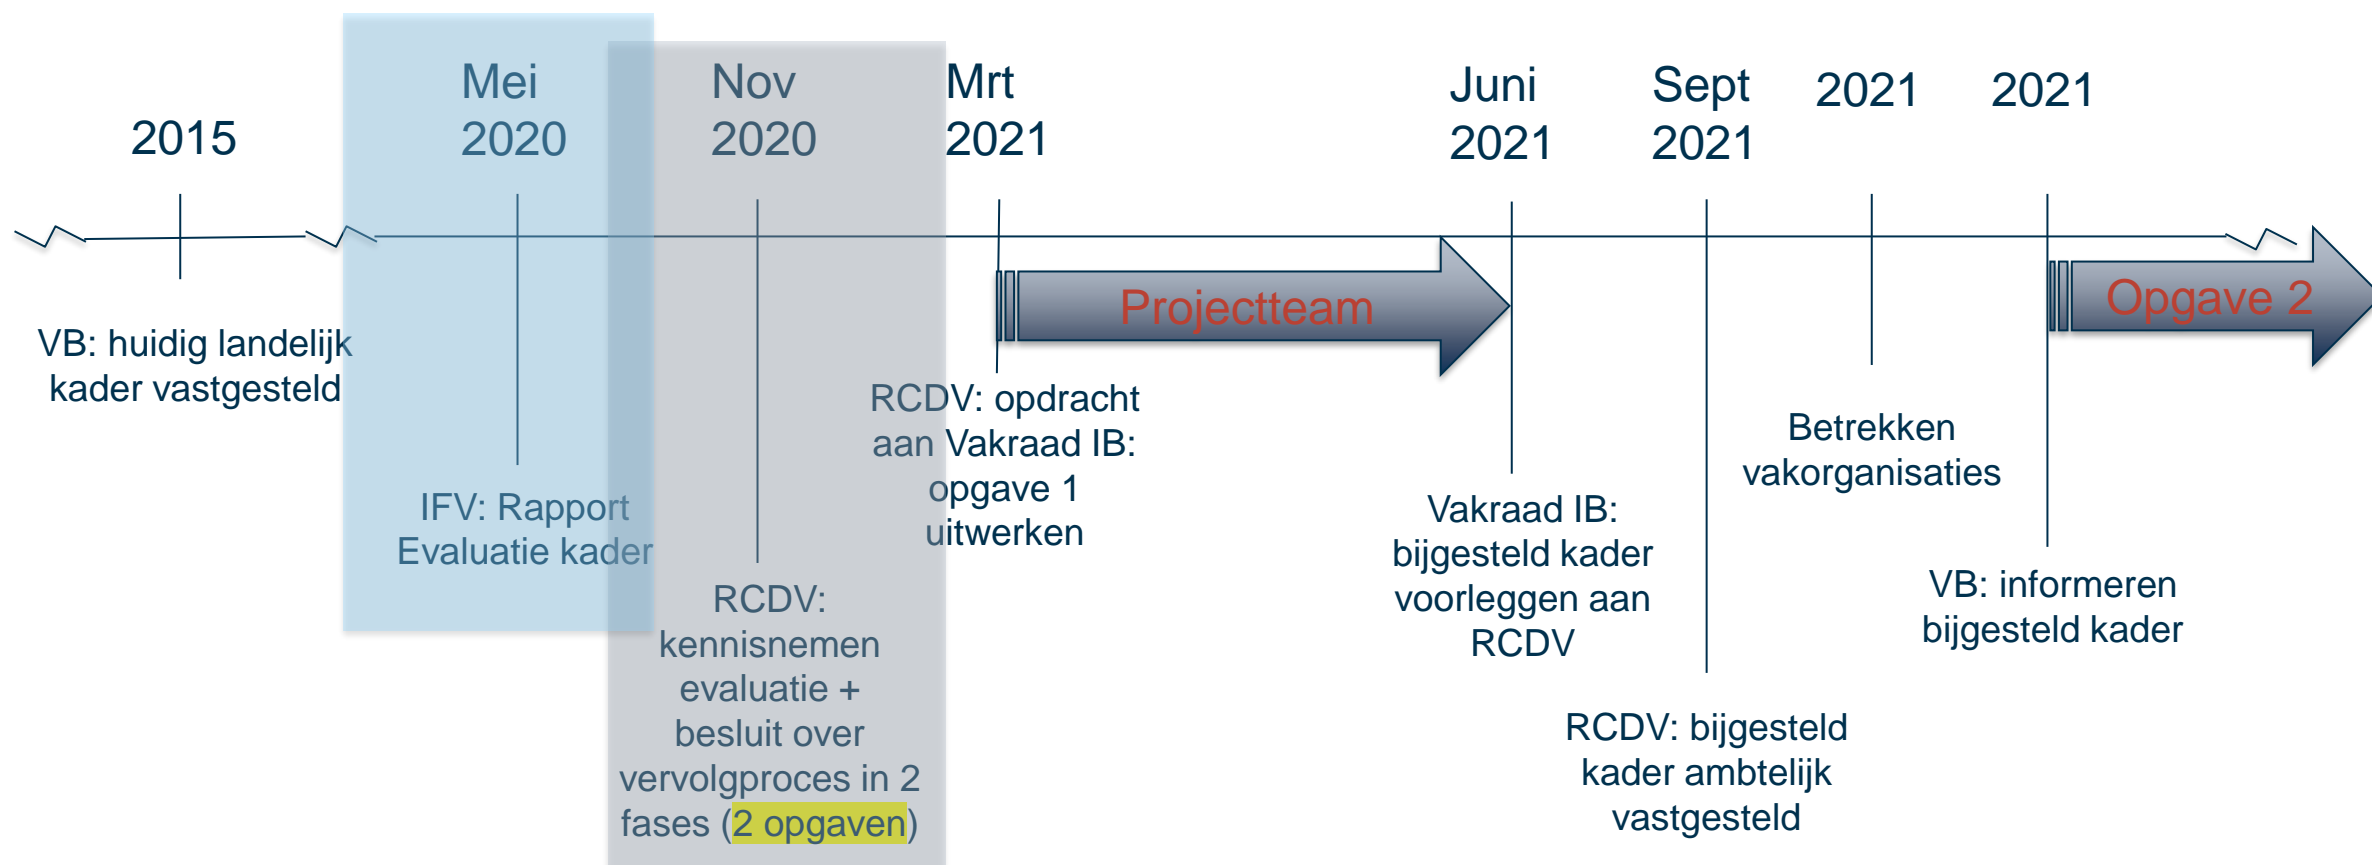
2015

Mei 2020

Nov 2020

Mrt 2021

Juni 2021

Sept 2021

2021

2021

Projectteam

Opgave 2

VB: huidig landelijk kader vastgesteld

IFV: Rapport Evaluatie kader

RCDV: kennisnemen evaluatie + besluit over vervolgproces in 2 fases (2 opgaven)

RCDV: opdracht aan Vakraad IB: opgave 1 uitwerken

Vakraad IB: bijgesteld kader voorleggen aan RCDV

RCDV: bijgesteld kader ambtelijk vastgesteld

Betrekken vakorganisaties

VB: informeren bijgesteld kader